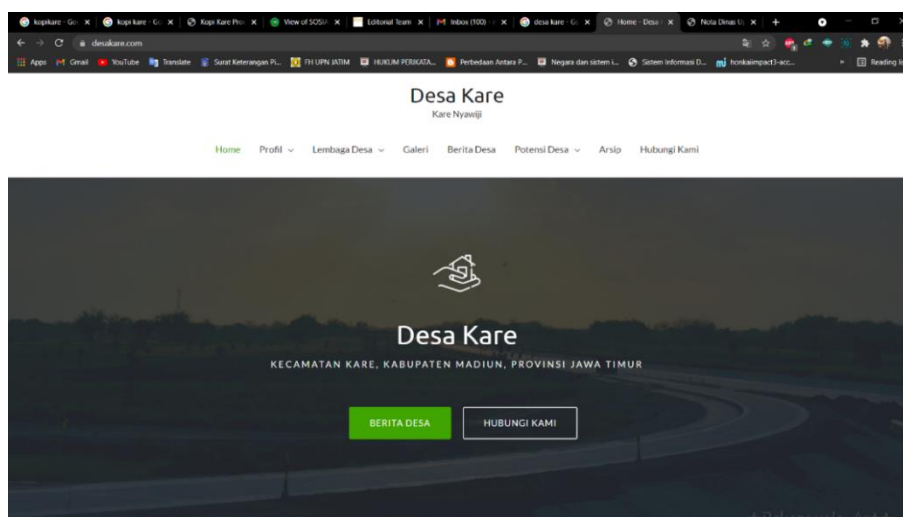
kopikare - Go × | kopi kare - Go × | Kopi Kare Pro × | View of SOSIA × | Editorial Team × | Inbox (100) × | desa kare - Go × | Home - Desa × | Nota Dinas U × | +

desakare.com

Apps | Gmail | YouTube | Translate | Surat Keterangan Pi... | FH UPN JATIM | HUKUM PERIKATA... | Perbedaan Antara P... | Negara dan sistem i... | Sistem Informasi D... | honkaiimpact3-acc... | » | Reading li

Desa Kare
Kare Nyawiji

Home | Profil | Lembaga Desa | Galeri | Berita Desa | Potensi Desa | Arsip | Hubungi Kami

Desa Kare
KECAMATAN KARE, KABUPATEN MADIUN, PROVINSI JAWA TIMUR

BERITA DESA | HUBUNGI KAMI